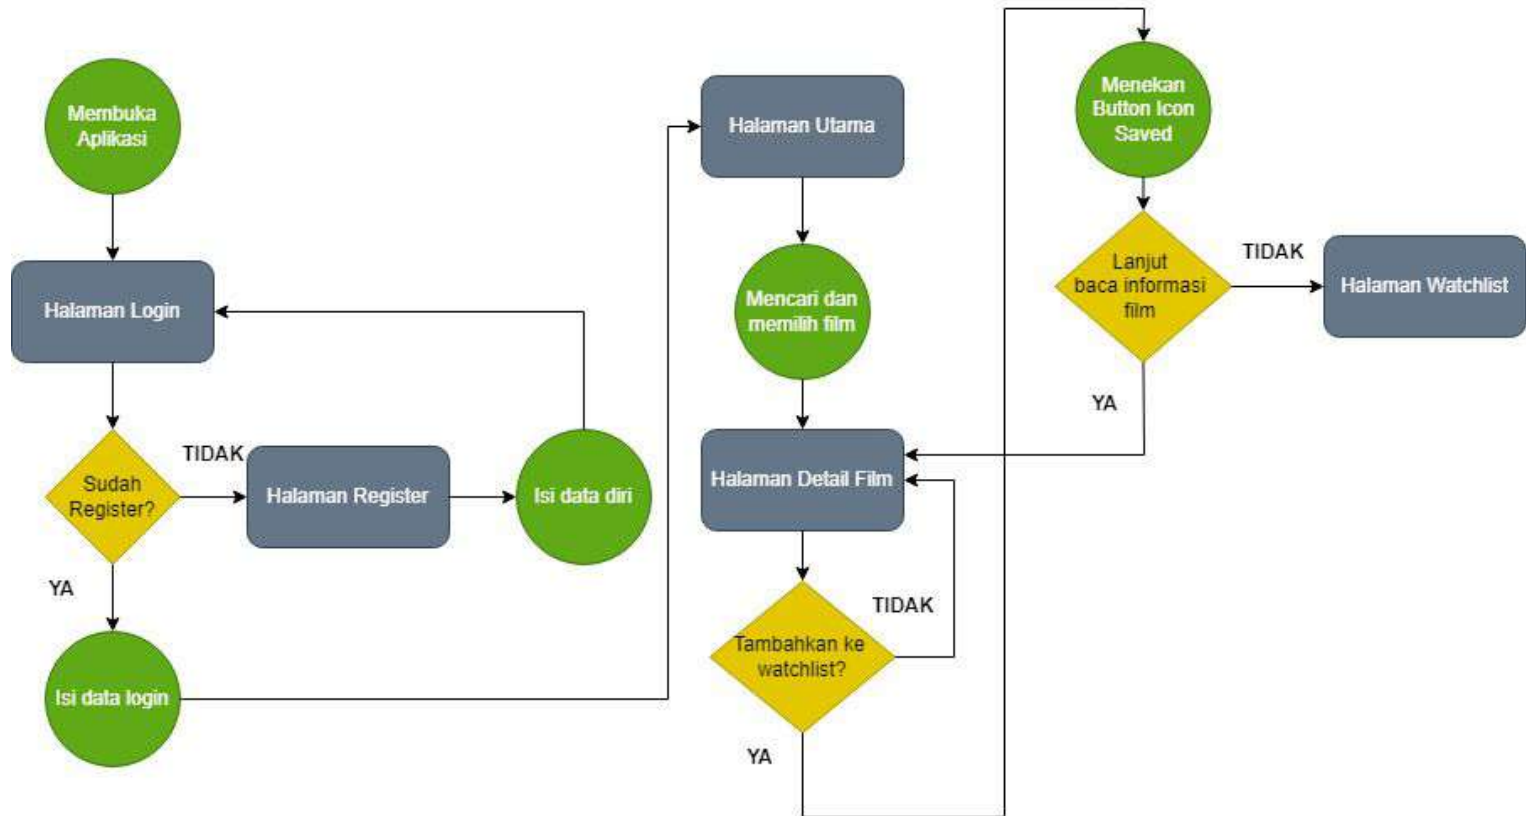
Membuka Aplikasi

Halaman Login

Sudah Register?

TIDAK

Halaman Register

Isi data diri

YA

Isi data login

Halaman Utama

Mencari dan memilih film

Halaman Detail Film

Tambahkan ke watchlist?

TIDAK

YA

Menekan Button Icon Saved

Lanjut baca informasi film

TIDAK

Halaman Watchlist

YA